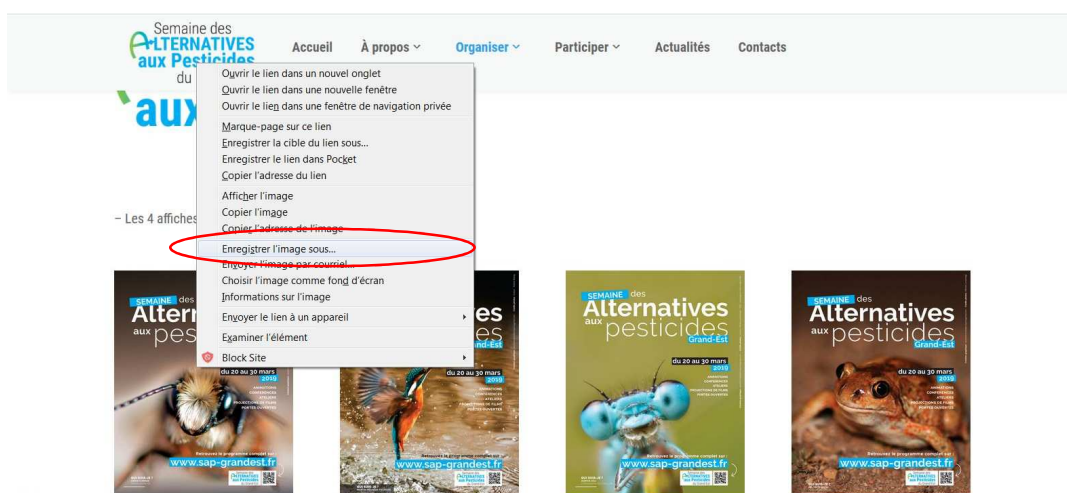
Semaine des ALTERNATIVES aux Pesticides du

Accueil
À propos
Organiser
Participer
Actualités
Contacts

aux

Ouvrir le lien dans un nouvel onglet
Ouvrir le lien dans une nouvelle fenêtre
Ouvrir le lien dans une fenêtre de navigation privée
Marque-page sur ce lien
Enregistrer la cible du lien sous…
Enregistrer le lien dans Pocket
Copier l'adresse du lien
Afficher l'image
Copier l'image
Copier l'adresse de l'image
Enregistrer l'image sous…
Envoyer l'image par courriel…
Choisir l'image comme fond d'écran
Informations sur l'image
Envoyer le lien à un appareil
Examiner l'élément
Block Site

– Les 4 affiches

SEMAINE des Alternatives aux pesticides Grand-Est
du 20 au 30 mars 2019
www.sap-grandest.fr

SEMAINE des Alternatives aux pesticides Grand-Est
du 20 au 30 mars 2019
www.sap-grandest.fr

SEMAINE des Alternatives aux pesticides Grand-Est
du 20 au 30 mars 2019
www.sap-grandest.fr

SEMAINE des Alternatives aux pesticides Grand-Est
du 20 au 30 mars 2019
www.sap-grandest.fr